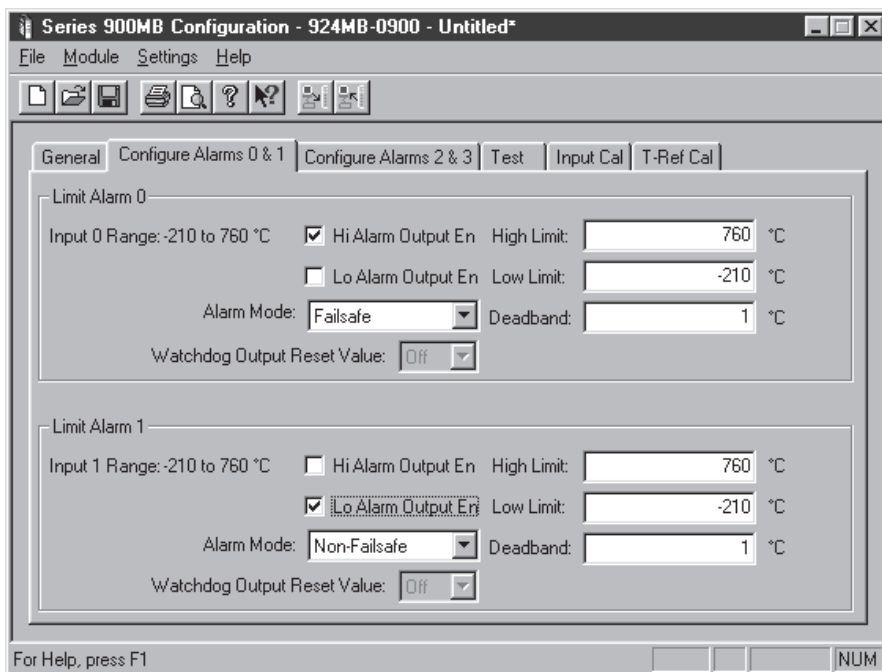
Series 900MB Configuration - 924MB-0900 - Untitled*

File Module Settings Help

General | Configure Alarms 0 & 1 | Configure Alarms 2 & 3 | Test | Input Cal | T-Ref Cal

Limit Alarm 0

Input 0 Range: -210 to 760 °C

Hi Alarm Output En High Limit: 760 °C

Lo Alarm Output En Low Limit: -210 °C

Alarm Mode: Failsafe Deadband: 1 °C

Watchdog Output Reset Value: Off

Limit Alarm 1

Input 1 Range: -210 to 760 °C

Hi Alarm Output En High Limit: 760 °C

Lo Alarm Output En Low Limit: -210 °C

Alarm Mode: Non-Failsafe Deadband: 1 °C

Watchdog Output Reset Value: Off

For Help, press F1

NUM